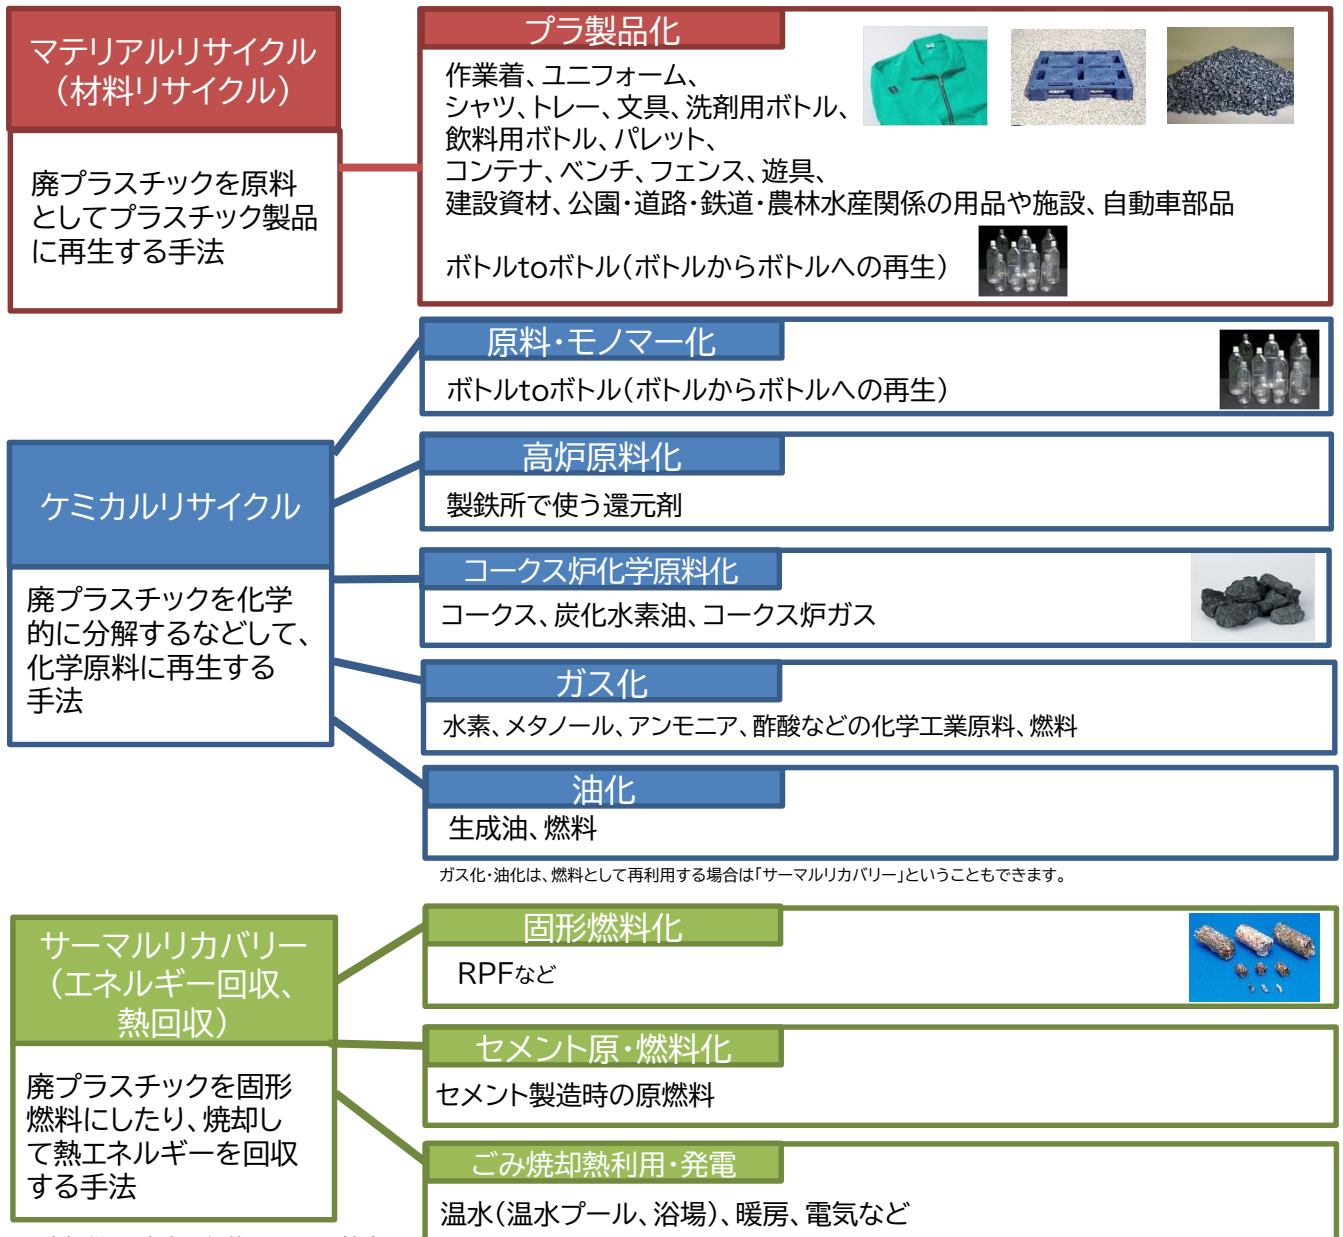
マテリアルリサイクル
（材料リサイクル）

廃プラスチックを原料としてプラスチック製品に再生する手法

プラ製品化

作業着、ユニフォーム、シャツ、トレー、文具、洗剤用ボトル、飲料用ボトル、パレット、コンテナ、ベンチ、フェンス、遊具、建設資材、公園・道路・鉄道・農林水産関係の用品や施設、自動車部品

ボトルtoボトル（ボトルからボトルへの再生）

ケミカルリサイクル

廃プラスチックを化学的に分解するなどして、化学原料に再生する手法

原料・モノマー化

ボトルtoボトル（ボトルからボトルへの再生）

高炉原料化

製鉄所で使う還元剤

コークス炉化学原料化

コークス、炭化水素油、コークス炉ガス

ガス化

水素、メタノール、アンモニア、酢酸などの化学工業原料、燃料

油化

生成油、燃料

ガス化・油化は、燃料として再利用する場合は「サーマルリカバリー」ということもできます。

サーマルリカバリー
（エネルギー回収、熱回収）

廃プラスチックを固形燃料にしたり、焼却して熱エネルギーを回収する手法

固形燃料化

RPFなど

セメント原・燃料化

セメント製造時の原燃料

ごみ焼却熱利用・発電

温水（温水プール、浴場）、暖房、電気など